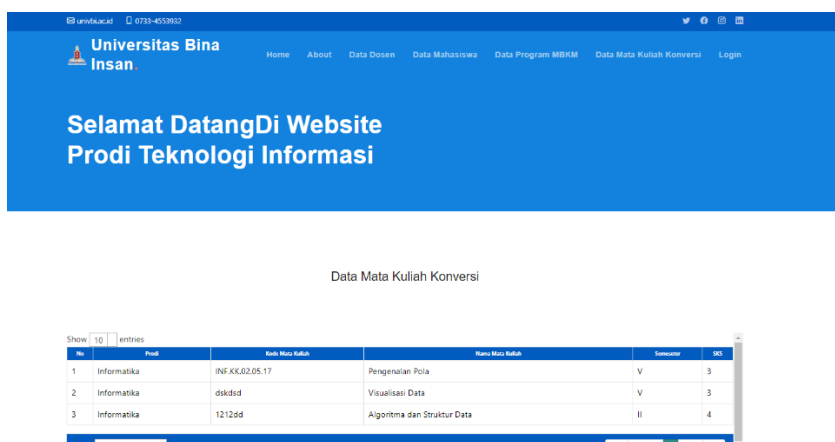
univbi.ac.id 0733-4553932

Universitas Bina Insan.

Home About Data Dosen Data Mahasiswa Data Program MBKM Data Mata Kuliah Konversi Login

Selamat DatangDi Website Prodi Teknologi Informasi

Data Mata Kuliah Konversi

Show 10 entries

| No | Prodi | Kode Mata Kuliah | Nama Mata Kuliah | Semester | SKS |
|---|---|---|---|---|---|
| 1 | Informatika | INF.KK.02.05.17 | Pengenalan Pola | V | 3 |
| 2 | Informatika | dskdsd | Visualisasi Data | V | 3 |
| 3 | Informatika | 1212dd | Algoritma dan Struktur Data | II | 4 |